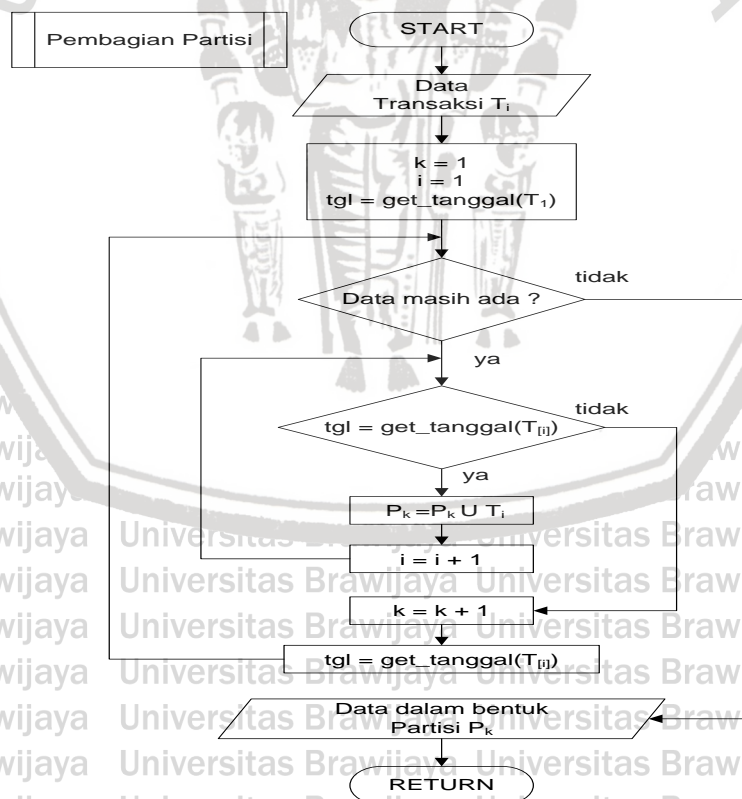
Pembagian Partisi

START

Data Transaksi $T_i$

k = 1
i = 1
tgl = get_tanggal($T_1$)

Data masih ada ?

tidak

ya

tgl = get_tanggal($T_{[i]}$)

tidak

ya

$P_k = P_k \cup T_i$

i = i + 1

k = k + 1

tgl = get_tanggal($T_{[i]}$)

Data dalam bentuk Partisi $P_k$

RETURN

wijaya Universitas Brawijaya Universitas Braw
wijaya Universitas Brawijaya Universitas Braw
wijaya Universitas Brawijaya Universitas Braw
wijaya Universitas Brawijaya Universitas Braw
wijaya Universitas Brawijaya Universitas Braw